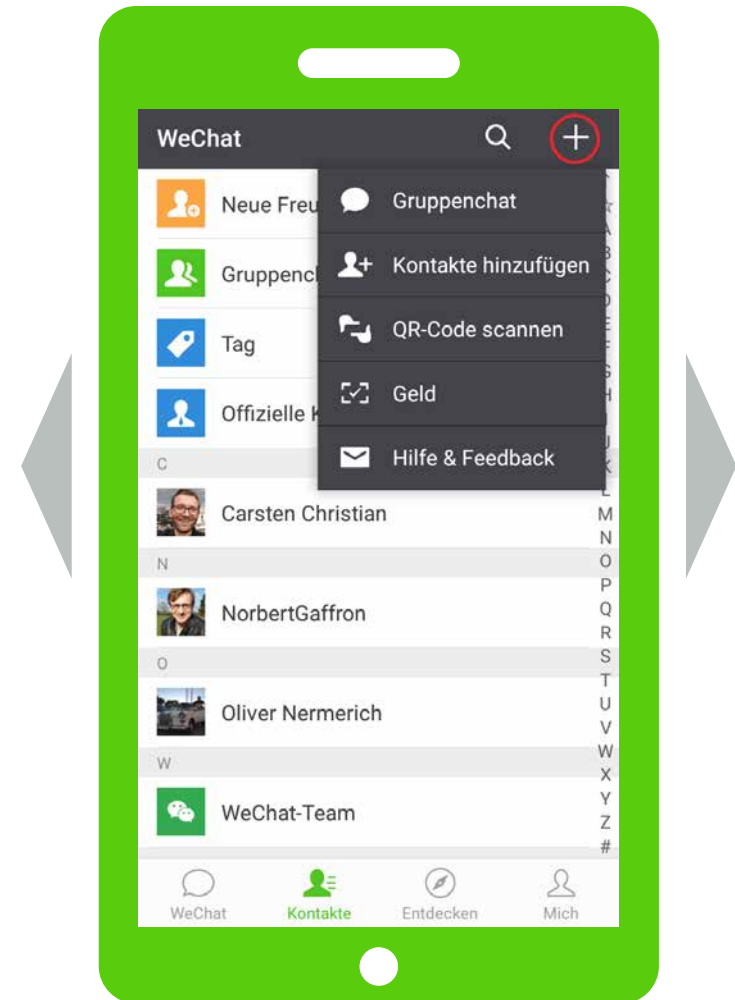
WeChat

Neue Freu

Gruppench

Tag

Offizielle K

Gruppenchat

Kontakte hinzufügen

QR-Code scannen

Geld

Hilfe & Feedback

C

Carsten Christian

N

NorbertGaffron

O

Oliver Nermerich

W

WeChat-Team

L
M
N
O
P
Q
R
S
T
U
V
W
X
Y
Z
#

WeChat

Kontakte

Entdecken

Mich